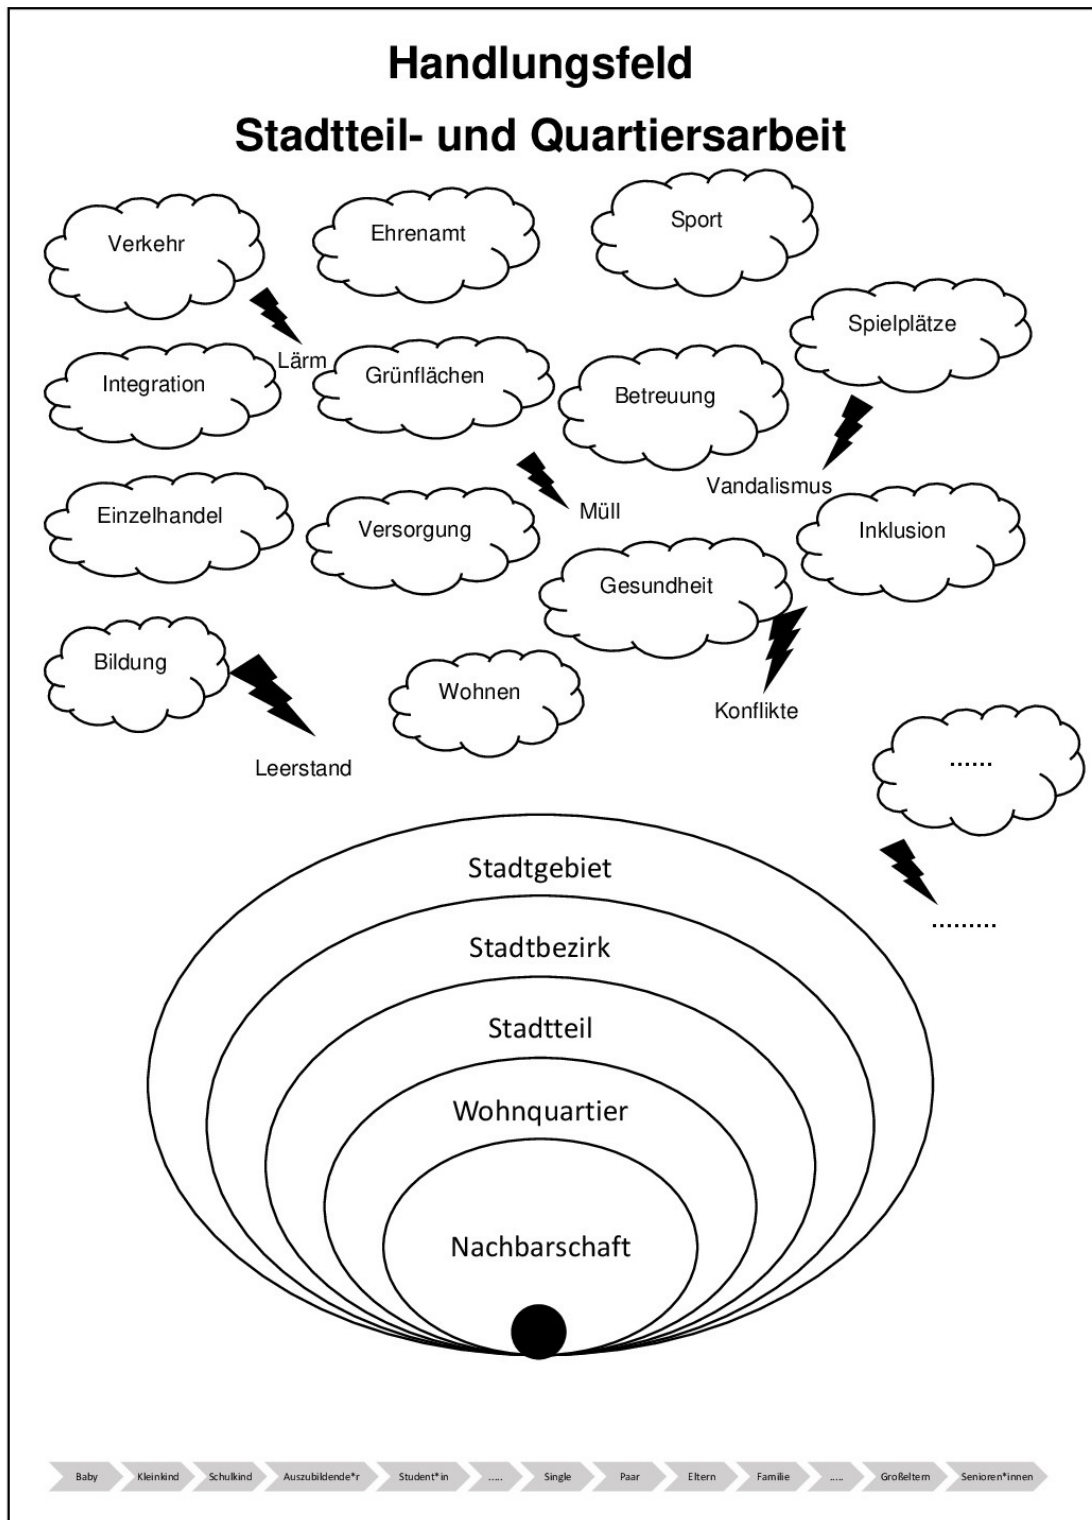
Handlungsfeld

Stadtteil- und Quartiersarbeit

Verkehr

Ehrenamt

Sport

Spielplätze

Lärm

Integration

Grünflächen

Betreuung

Vandalismus

Müll

Einzelhandel

Versorgung

Inklusion

Gesundheit

Bildung

Wohnen

Konflikte

Leerstand

......

.........

Stadtgebiet

Stadtbezirk

Stadtteil

Wohnquartier

Nachbarschaft

Baby · Kleinkind · Schulkind · Auszubildende*r · Student*in · ..... · Single · Paar · Eltern · Familie · ..... · Großeltern · Senioren*innen